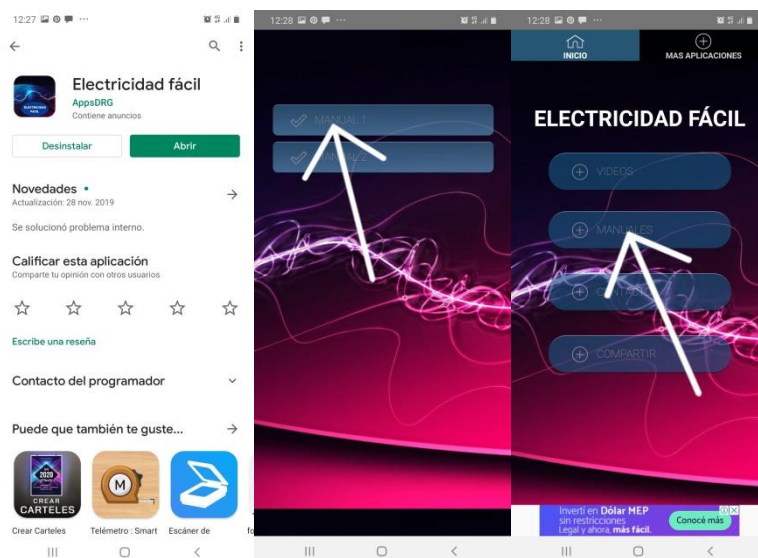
12:27

Electricidad fácil
AppsDRG
Contiene anuncios

ELECTRICIDAD FÁCIL

Desinstalar
Abrir

Novedades •
Actualización: 28 nov. 2019

Se solucionó problema interno.

Calificar esta aplicación
Comparte tu opinión con otros usuarios

Escribe una reseña

Contacto del programador

Puede que también te guste...

2020
CREAR CARTELES
Crear Carteles

M
Telémetro : Smart

Escáner de

12:28

MANUAL 1
MANUAL 2

12:28

INICIO
MAS APLICACIONES

ELECTRICIDAD FÁCIL

VIDEOS
MANUALES
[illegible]
COMPARTIR

Invertí en Dólar MEP sin restricciones Legal y ahora, más fácil.
Conocé más